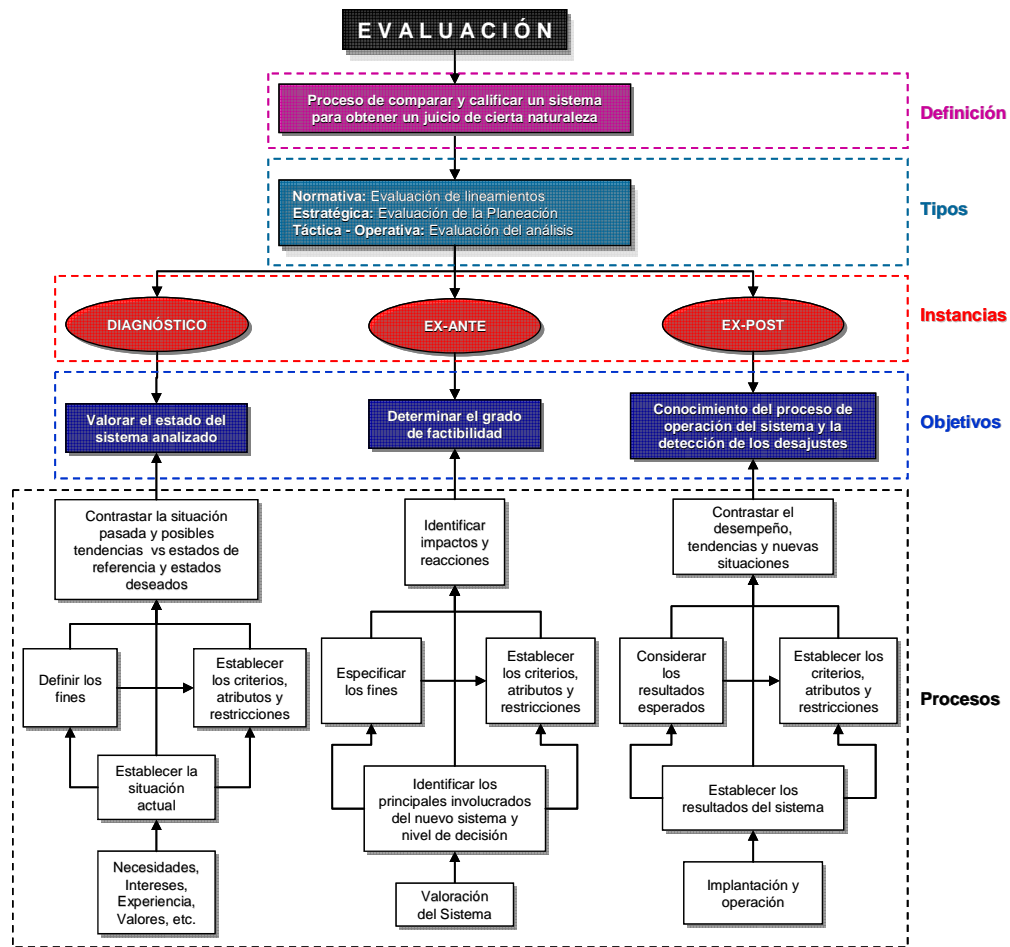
EVALUACIÓN

Proceso de comparar y calificar un sistema para obtener un juicio de cierta naturaleza

Definición

Normativa: Evaluación de lineamientos
Estratégica: Evaluación de la Planeación
Táctica - Operativa: Evaluación del análisis

Tipos

DIAGNÓSTICO

EX-ANTE

EX-POST

Instancias

Valorar el estado del sistema analizado

Determinar el grado de factibilidad

Conocimiento del proceso de operación del sistema y la detección de los desajustes

Objetivos

Contrastar la situación pasada y posibles tendencias vs estados de referencia y estados deseados

Definir los fines

Establecer los criterios, atributos y restricciones

Establecer la situación actual

Necesidades, Intereses, Experiencia, Valores, etc.

Identificar impactos y reacciones

Especificar los fines

Establecer los criterios, atributos y restricciones

Identificar los principales involucrados del nuevo sistema y nivel de decisión

Valoración del Sistema

Contrastar el desempeño, tendencias y nuevas situaciones

Considerar los resultados esperados

Establecer los criterios, atributos y restricciones

Establecer los resultados del sistema

Implantación y operación

Procesos